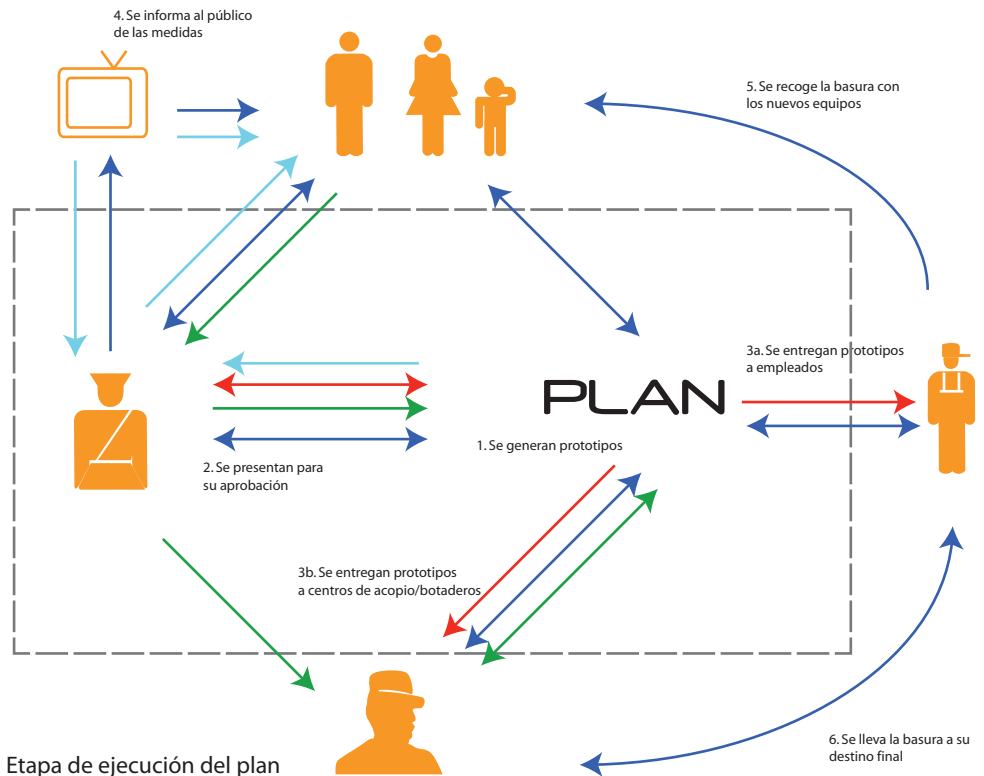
4. Se informa al público de las medidas

5. Se recoge la basura con los nuevos equipos

3a. Se entregan prototipos a empleados

PLAN

1. Se generan prototipos

2. Se presentan para su aprobación

3b. Se entregan prototipos a centros de acopio/botaderos

6. Se lleva la basura a su destino final

Etapa de ejecución del plan